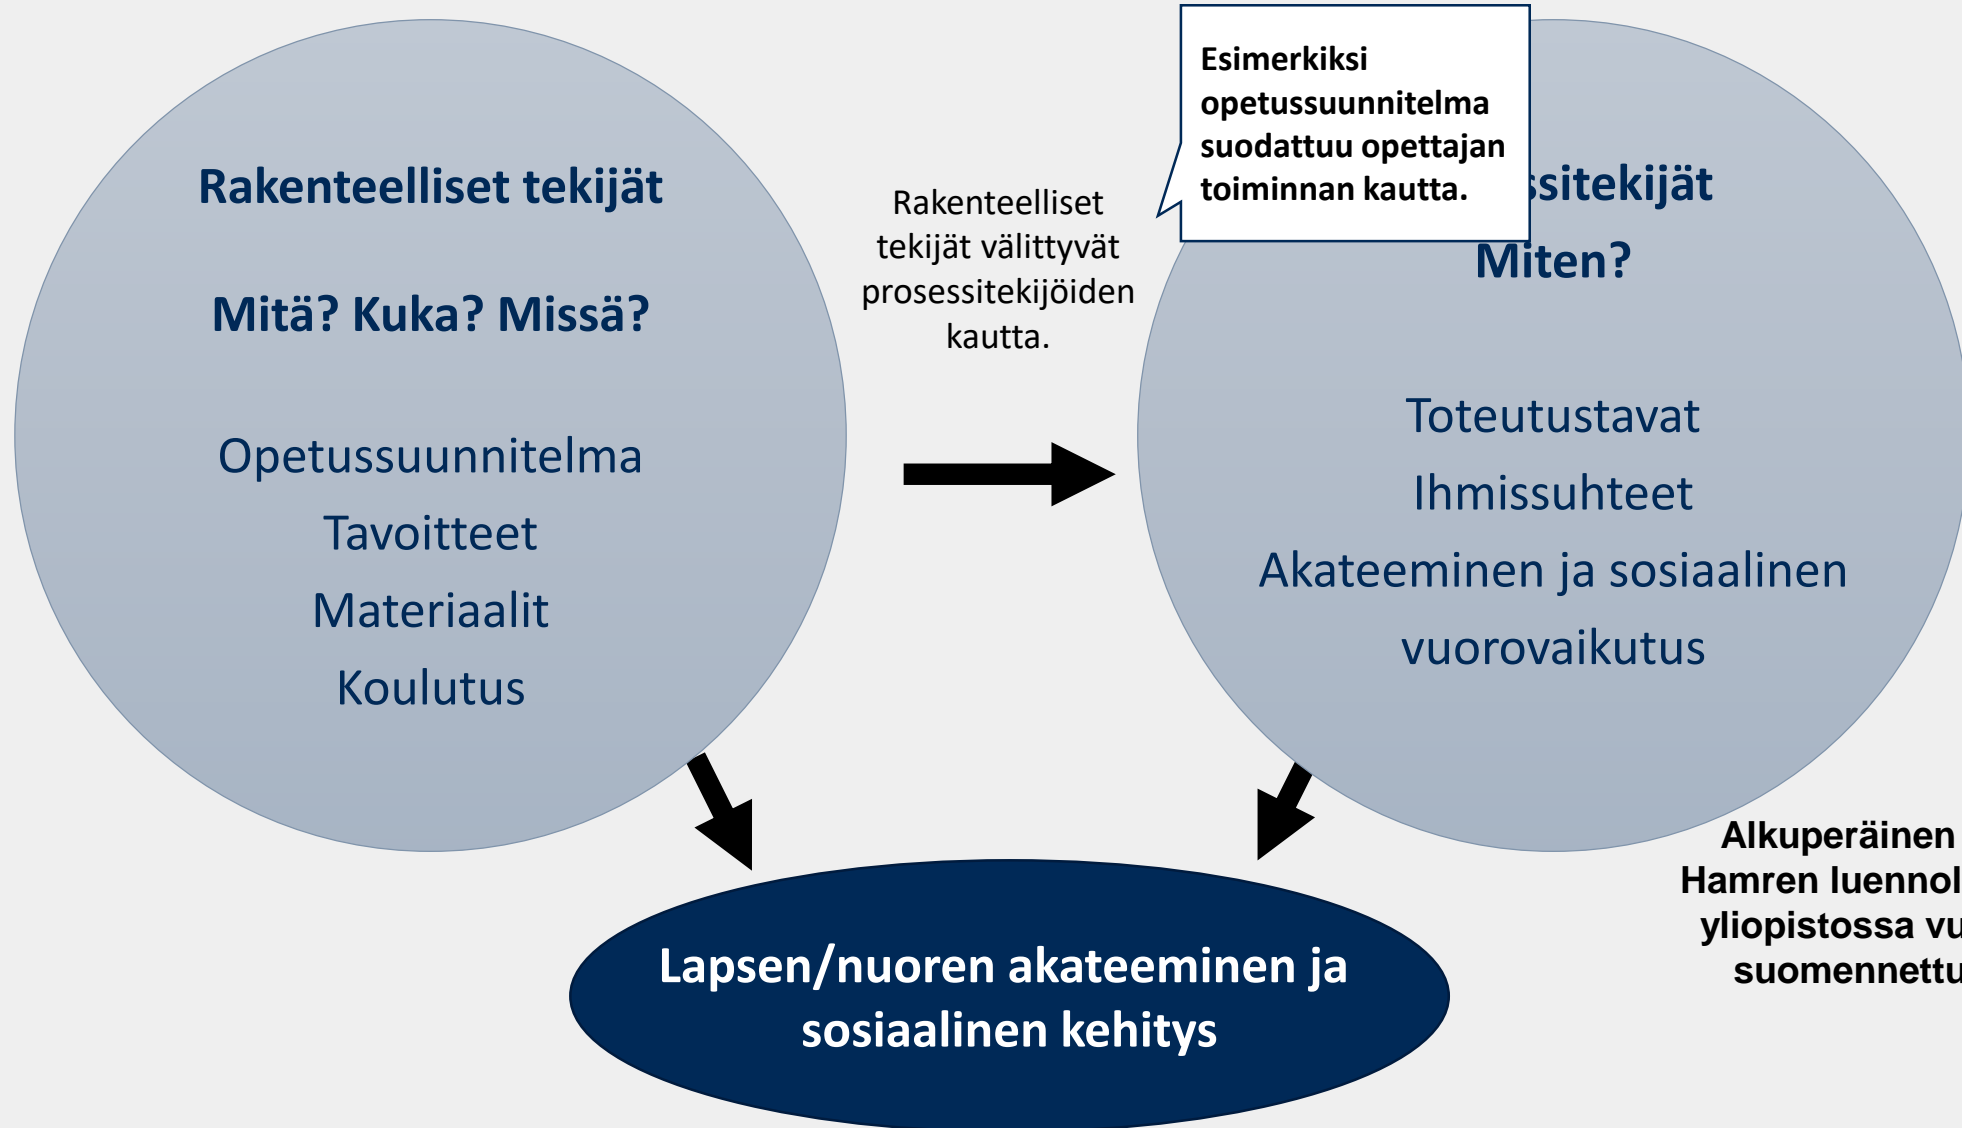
Rakenteelliset tekijät

Mitä? Kuka? Missä?

Opetussuunnitelma
Tavoitteet
Materiaalit
Koulutus

Rakenteelliset tekijät välittyvät prosessitekijöiden kautta.

Esimerkiksi opetussuunnitelma suodattuu opettajan toiminnan kautta.

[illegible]ssitekijät

Miten?

Toteutustavat
Ihmissuhteet
Akateeminen ja sosiaalinen vuorovaikutus

Lapsen/nuoren akateeminen ja sosiaalinen kehitys

Alkuperäinen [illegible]
Hamren luennol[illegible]
yliopistossa vu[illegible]
suomennettu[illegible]